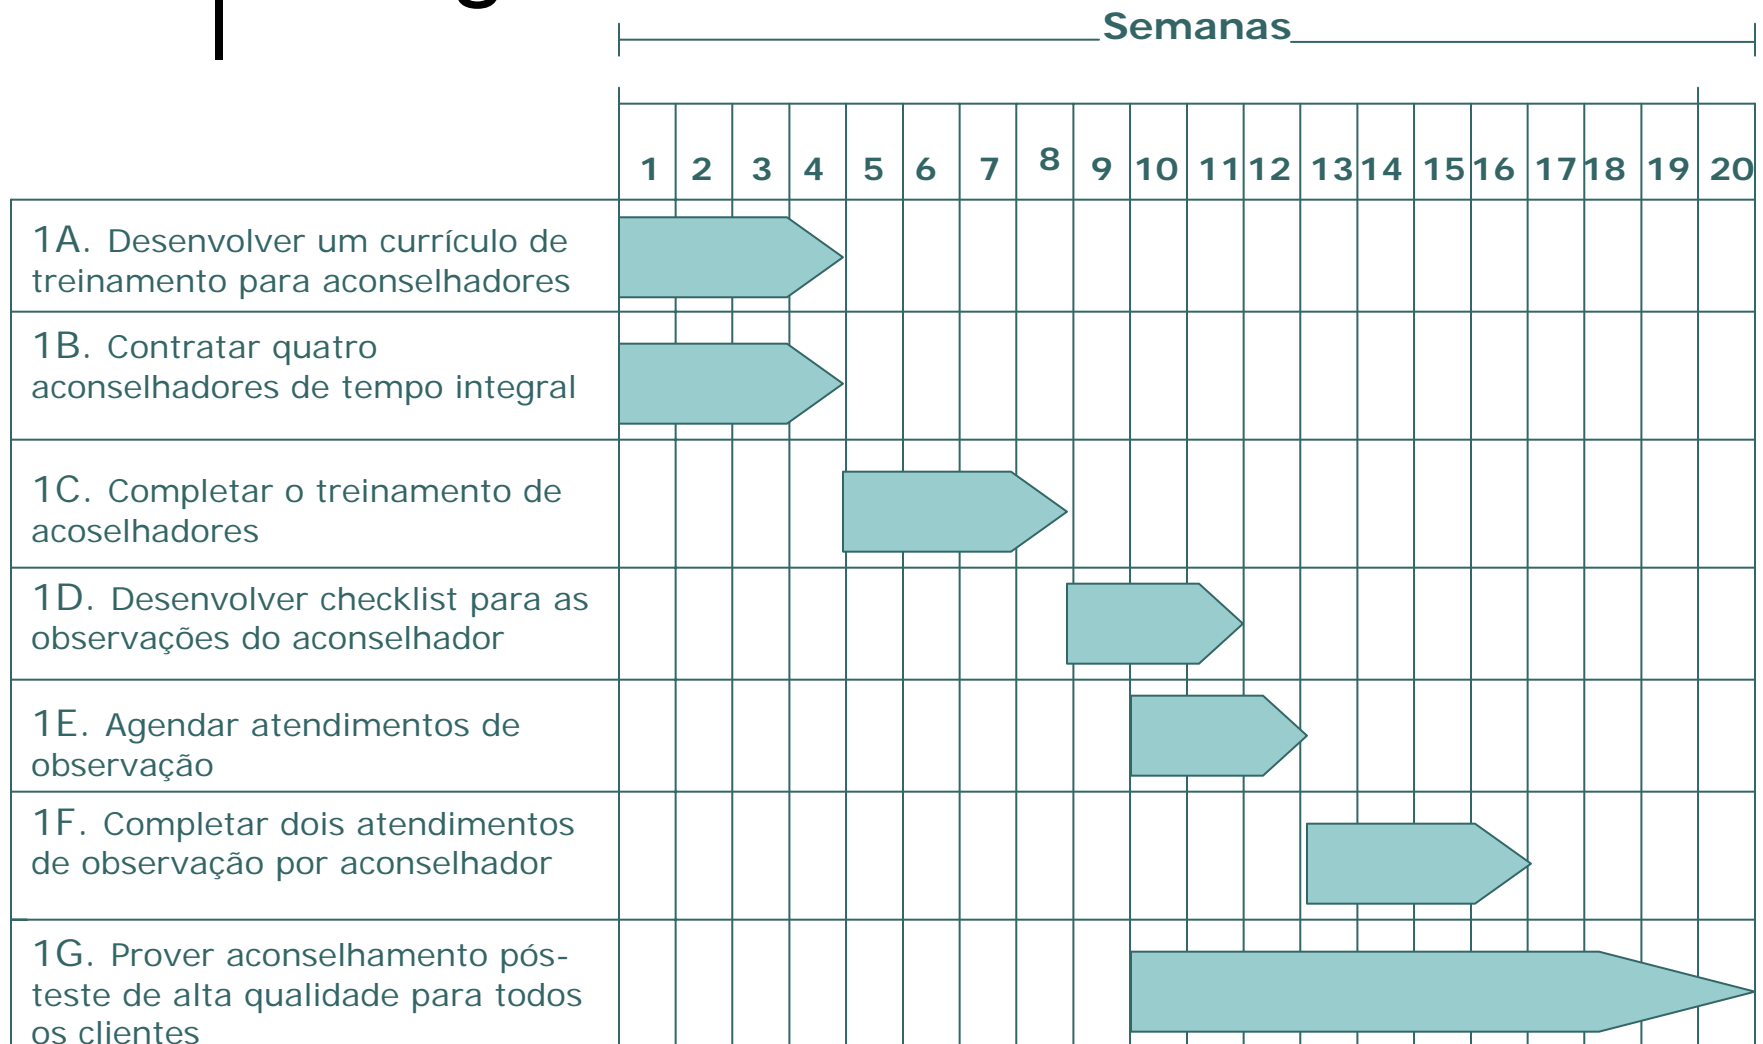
Semanas

| | 1 | 2 | 3 | 4 | 5 | 6 | 7 | 8 | 9 | 10 | 11 | 12 | 13 | 14 | 15 | 16 | 17 | 18 | 19 | 20 |
|---|---|---|---|---|---|---|---|---|---|---|---|---|---|---|---|---|---|---|---|---|
| 1A. Desenvolver um currículo de treinamento para aconselhadores | | | | | | | | | | | | | | | | | | | | |
| 1B. Contratar quatro aconselhadores de tempo integral | | | | | | | | | | | | | | | | | | | | |
| 1C. Completar o treinamento de acoselhadores | | | | | | | | | | | | | | | | | | | | |
| 1D. Desenvolver checklist para as observações do aconselhador | | | | | | | | | | | | | | | | | | | | |
| 1E. Agendar atendimentos de observação | | | | | | | | | | | | | | | | | | | | |
| 1F. Completar dois atendimentos de observação por aconselhador | | | | | | | | | | | | | | | | | | | | |
| 1G. Prover aconselhamento pós-teste de alta qualidade para todos os clientes | | | | | | | | | | | | | | | | | | | | |